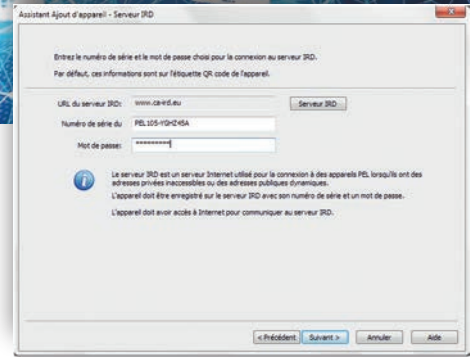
Assistant Ajout d'appareil - Serveur IRD

Entrez le numéro de série et le mot de passe choisi pour la connexion au serveur IRD.

Par défaut, ces informations sont sur l'étiquette QR code de l'appareil.

URL du serveur IRD: www.ca-ird.eu

Serveur IRD

Numéro de série du PEL105-YGHZ45A

Mot de passe: **********

Le serveur IRD est un serveur Internet utilisé pour la connexion à des appareils PEL lorsqu'ils ont des adresses privées inaccessibles ou des adresses publiques dynamiques.

L'appareil doit être enregistré sur le serveur IRD avec son numéro de série et un mot de passe.

L'appareil doit avoir accès à Internet pour communiquer au serveur IRD.

< Précédent | Suivant > | Annuler | Aide